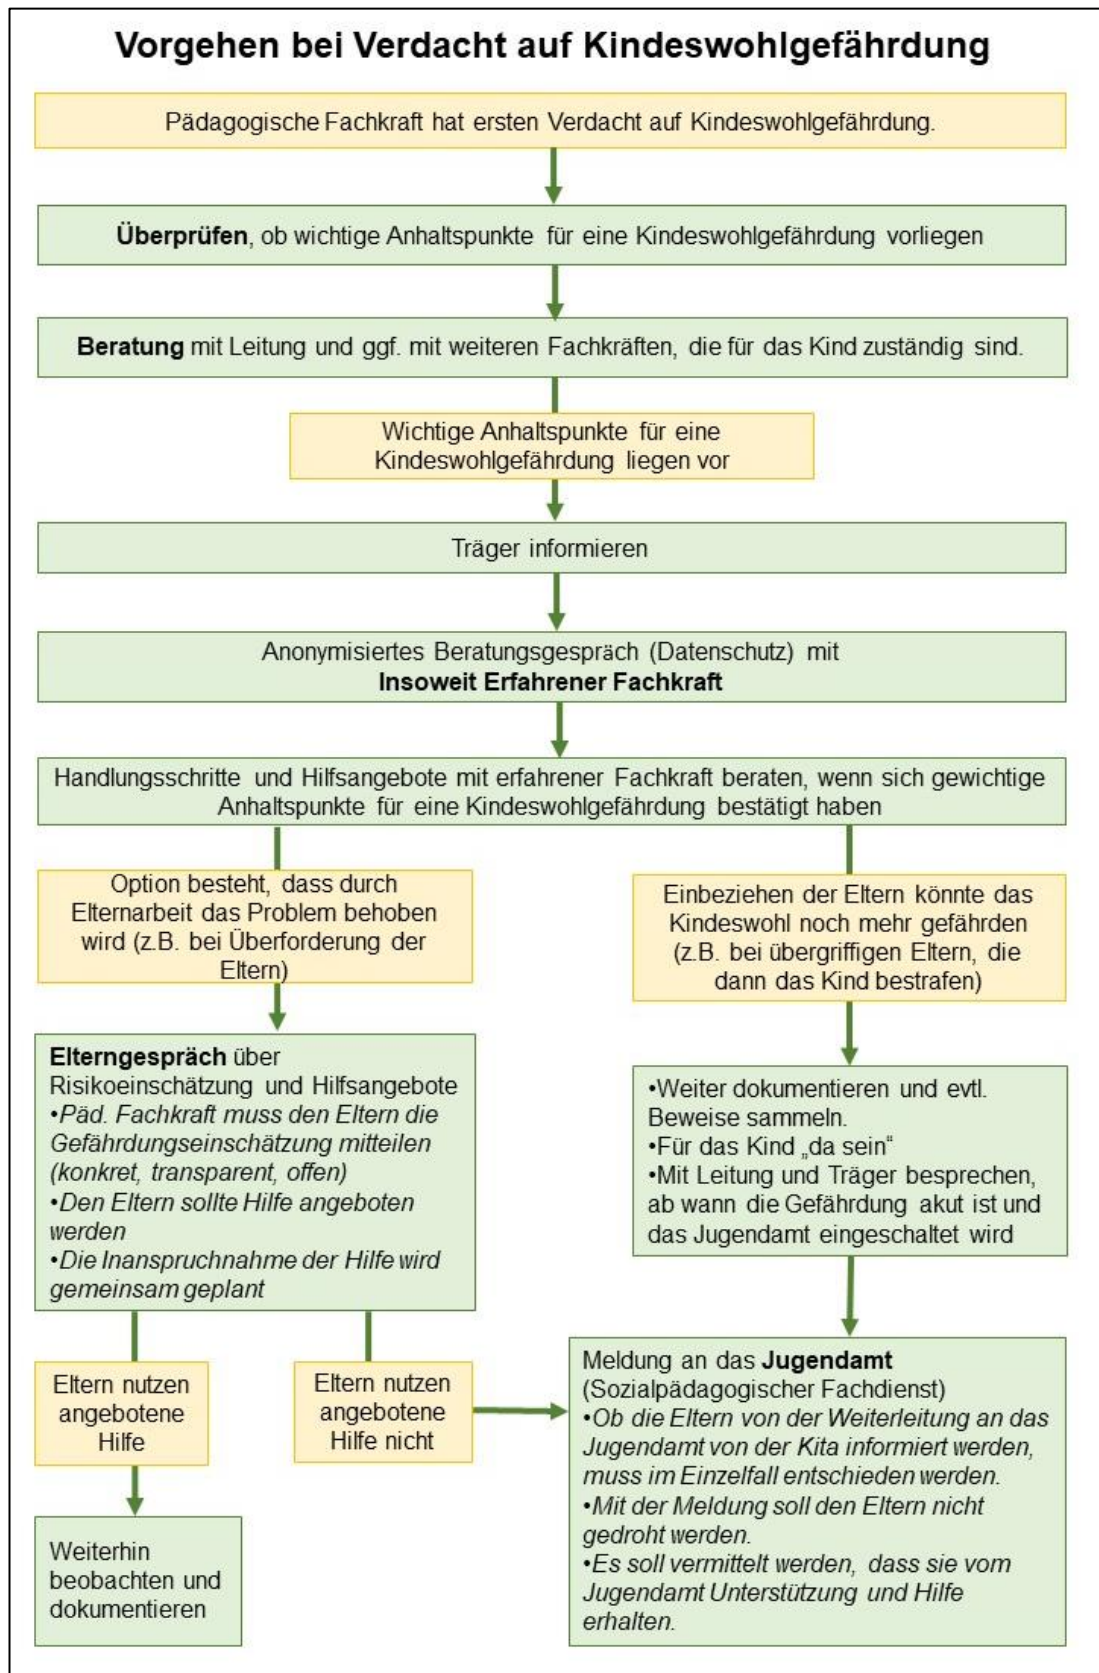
Vorgehen bei Verdacht auf Kindeswohlgefährdung

Pädagogische Fachkraft hat ersten Verdacht auf Kindeswohlgefährdung.

**Überprüfen**, ob wichtige Anhaltspunkte für eine Kindeswohlgefährdung vorliegen

**Beratung** mit Leitung und ggf. mit weiteren Fachkräften, die für das Kind zuständig sind.

Wichtige Anhaltspunkte für eine Kindeswohlgefährdung liegen vor

Träger informieren

Anonymisiertes Beratungsgespräch (Datenschutz) mit **Insoweit Erfahrener Fachkraft**

Handlungsschritte und Hilfsangebote mit erfahrener Fachkraft beraten, wenn sich gewichtige Anhaltspunkte für eine Kindeswohlgefährdung bestätigt haben

Option besteht, dass durch Elternarbeit das Problem behoben wird (z.B. bei Überforderung der Eltern)

**Elterngespräch** über Risikoeinschätzung und Hilfsangebote
•*Päd. Fachkraft muss den Eltern die Gefährdungseinschätzung mitteilen (konkret, transparent, offen)*
•*Den Eltern sollte Hilfe angeboten werden*
•*Die Inanspruchnahme der Hilfe wird gemeinsam geplant*

Eltern nutzen angebotene Hilfe

Weiterhin beobachten und dokumentieren

Eltern nutzen angebotene Hilfe nicht

Einbeziehen der Eltern könnte das Kindeswohl noch mehr gefährden (z.B. bei übergriffigen Eltern, die dann das Kind bestrafen)

•Weiter dokumentieren und evtl. Beweise sammeln.
•Für das Kind „da sein"
•Mit Leitung und Träger besprechen, ab wann die Gefährdung akut ist und das Jugendamt eingeschaltet wird

Meldung an das **Jugendamt** (Sozialpädagogischer Fachdienst)
•*Ob die Eltern von der Weiterleitung an das Jugendamt von der Kita informiert werden, muss im Einzelfall entschieden werden.*
•*Mit der Meldung soll den Eltern nicht gedroht werden.*
•*Es soll vermittelt werden, dass sie vom Jugendamt Unterstützung und Hilfe erhalten.*